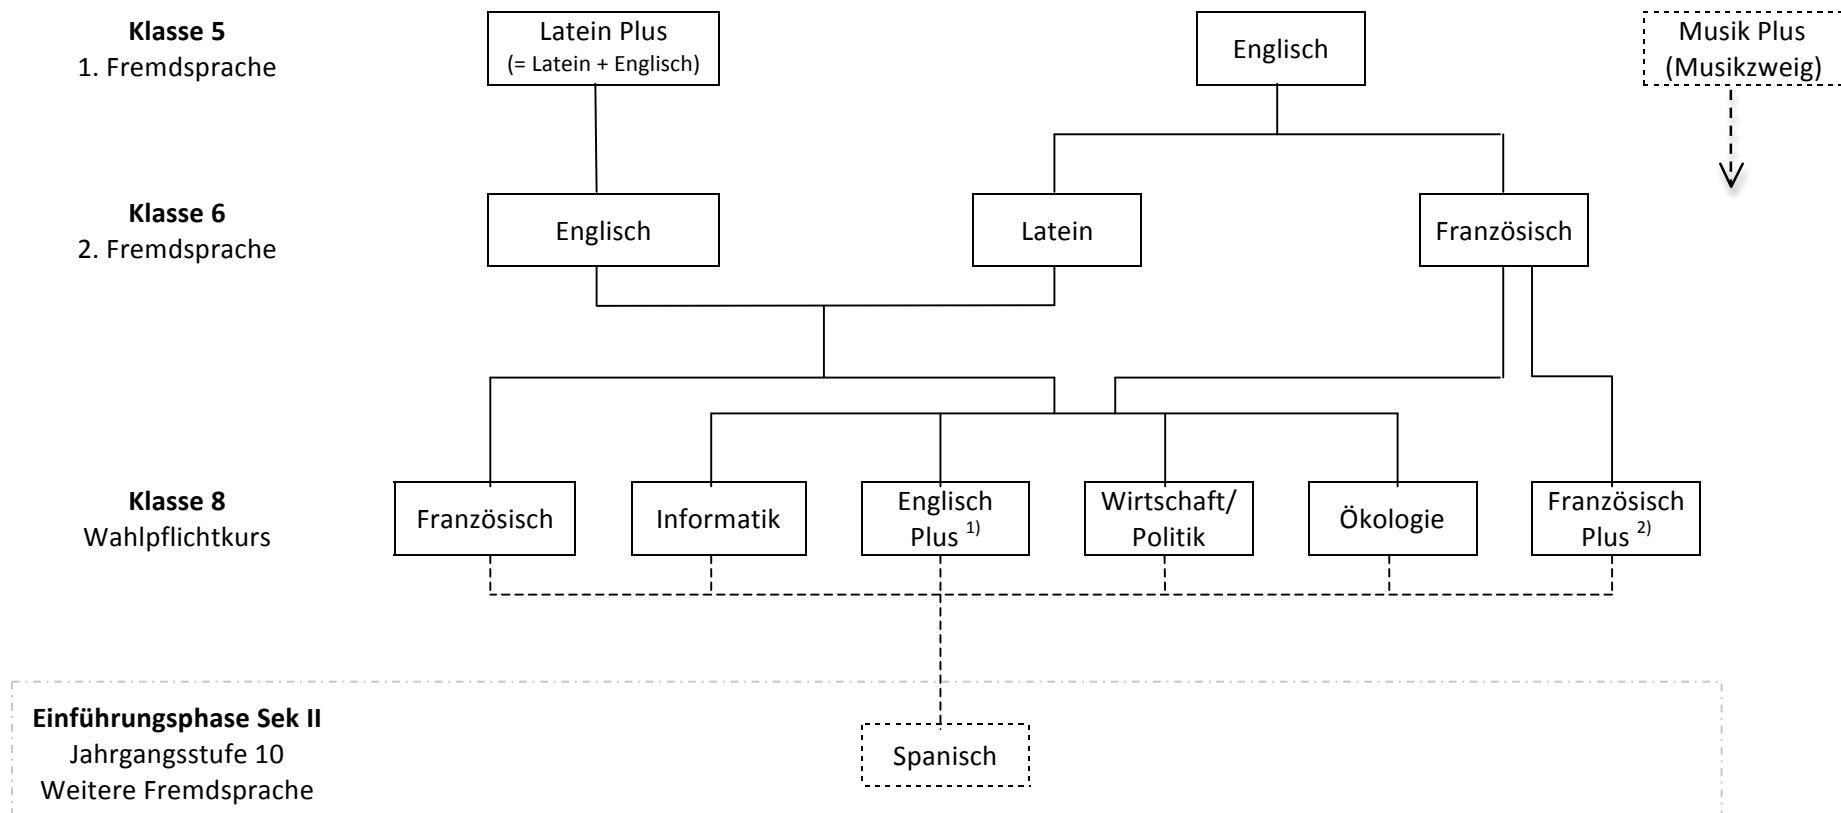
**Klasse 5**
1. Fremdsprache

Latein Plus
(= Latein + Englisch)

Englisch

Musik Plus
(Musikzweig)

**Klasse 6**
2. Fremdsprache

Englisch

Latein

Französisch

**Klasse 8**
Wahlpflichtkurs

Französisch

Informatik

Englisch Plus $^{1)}$

Wirtschaft/ Politik

Ökologie

Französisch Plus $^{2)}$

**Einführungsphase Sek II**
Jahrgangsstufe 10
Weitere Fremdsprache

Spanisch